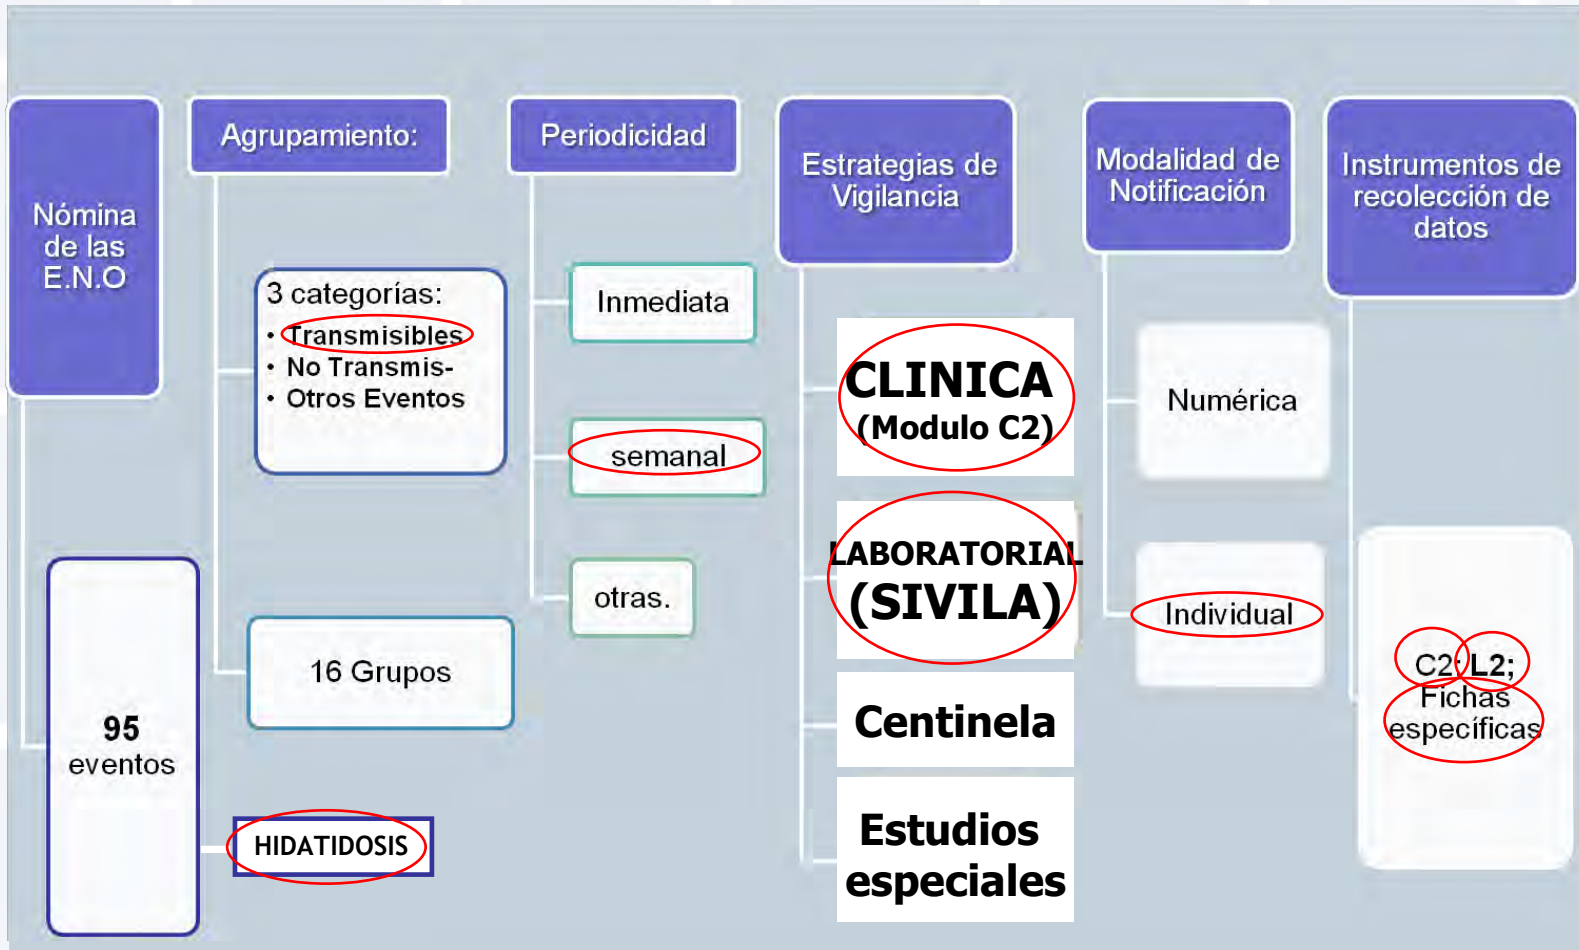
Nómina de las E.N.O

95 eventos

HIDATIDOSIS

Agrupamiento:

3 categorías:
• Transmisibles
• No Transmis-
• Otros Eventos

16 Grupos

Periodicidad

Inmediata

semanal

otras.

Estrategias de Vigilancia

CLINICA (Modulo C2)

LABORATORIAL (SIVILA)

Centinela

Estudios especiales

Modalidad de Notificación

Numérica

Individual

Instrumentos de recolección de datos

C2 L2; Fichas específicas